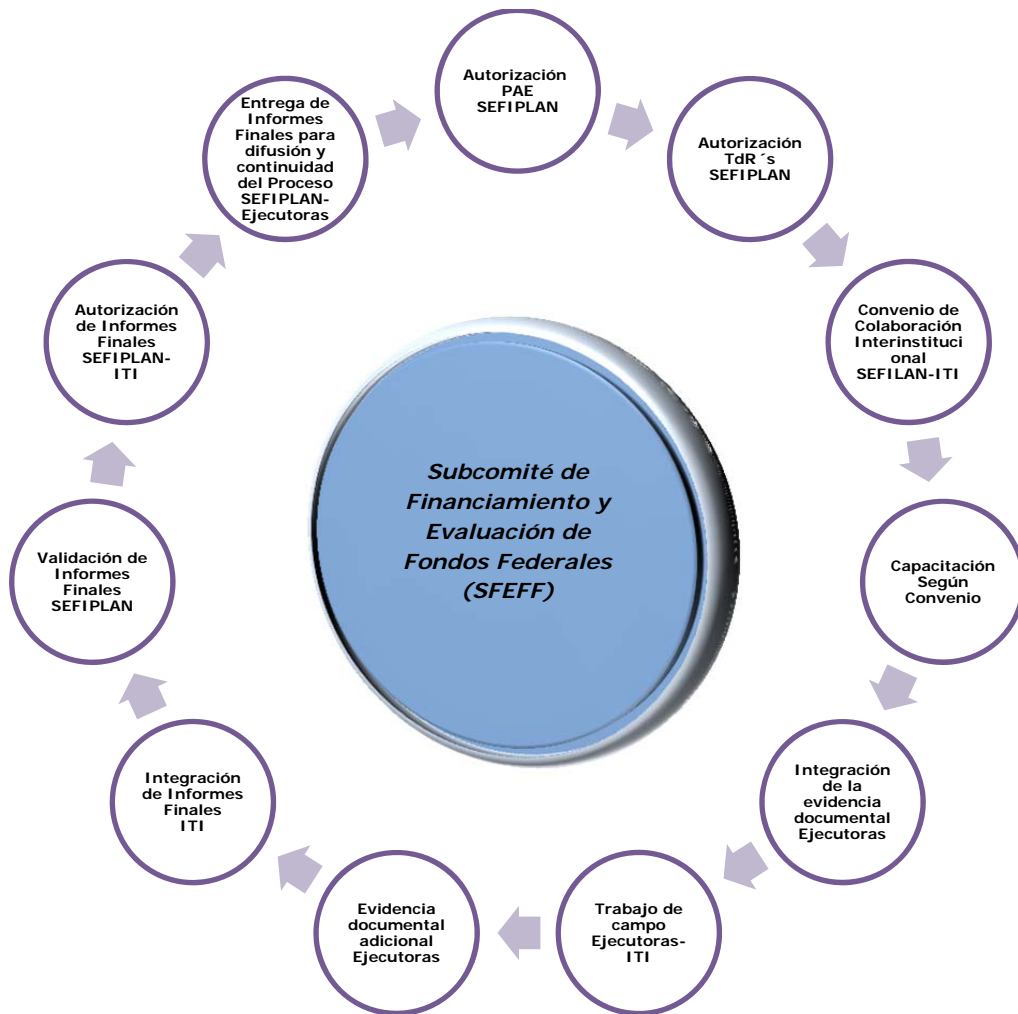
Autorización PAE SEFIPLAN

Autorización TdR´s SEFIPLAN

Convenio de Colaboración Interinstitucional SEFILAN-ITI

Capacitación Según Convenio

Integración de la evidencia documental Ejecutoras

Trabajo de campo Ejecutoras-ITI

Evidencia documental adicional Ejecutoras

Integración de Informes Finales ITI

Validación de Informes Finales SEFIPLAN

Autorización de Informes Finales SEFIPLAN-ITI

Entrega de Informes Finales para difusión y continuidad del Proceso SEFIPLAN-Ejecutoras

Subcomité de Financiamiento y Evaluación de Fondos Federales (SFEFF)